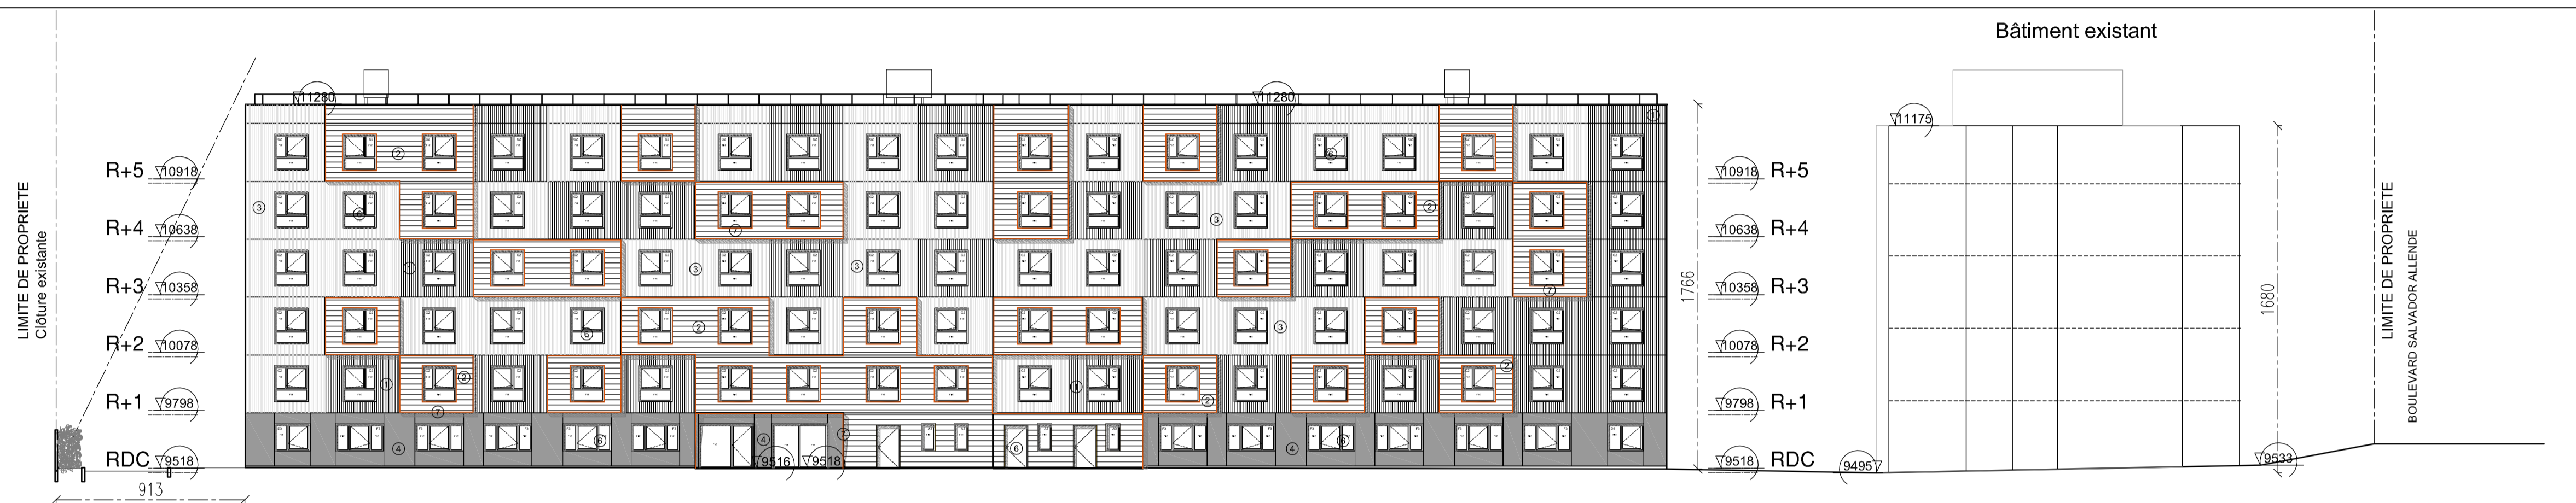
Bâtiment existant

LIMITE DE PROPRIETE
Clôture existante

R+5 ▽10918
R+4 ▽10638
R+3 ▽10358
R+2 ▽10078
R+1 ▽9798
RDC ▽9518

913

▽11280
▽11280

1 2 3 6 7 4 5 8

▽9516 ▽9518

1766

▽10918 R+5
▽10638 R+4
▽10358 R+3
▽10078 R+2
▽9798 R+1
▽9518 RDC

▽11175
1680
9495▽
▽9533

LIMITE DE PROPRIETE
BOULEVARD SALVADOR ALLENDE